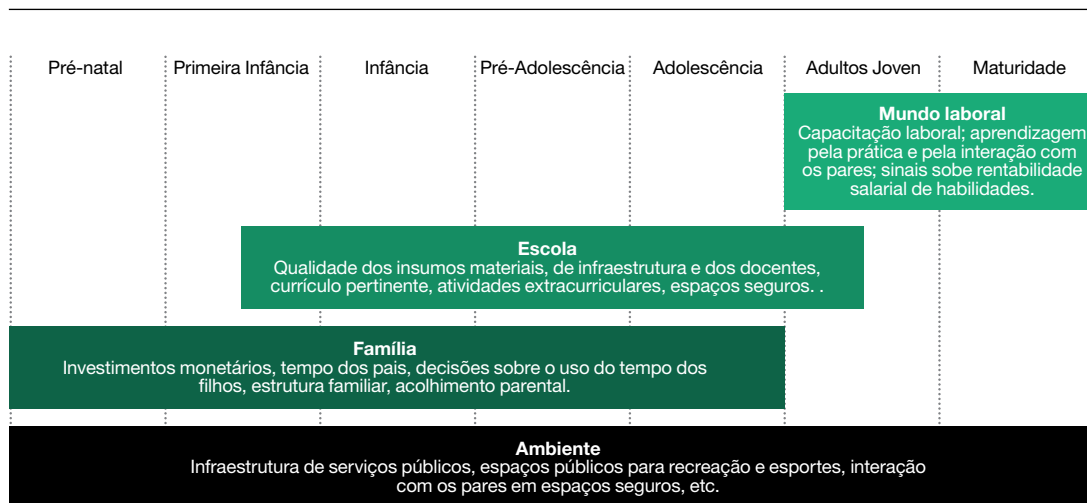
Pré-natal | Primeira Infância | Infância | Pré-Adolescência | Adolescência | Adultos Joven | Maturidade

**Mundo laboral**
Capacitação laboral; aprendizagem pela prática e pela interação com os pares; sinais sobe rentabilidade salarial de habilidades.

**Escola**
Qualidade dos insumos materiais, de infraestrutura e dos docentes, currículo pertinente, atividades extracurriculares, espaços seguros. .

**Família**
Investimentos monetários, tempo dos pais, decisões sobre o uso do tempo dos filhos, estrutura familiar, acolhimento parental.

**Ambiente**
Infraestrutura de serviços públicos, espaços públicos para recreação e esportes, interação com os pares em espaços seguros, etc.